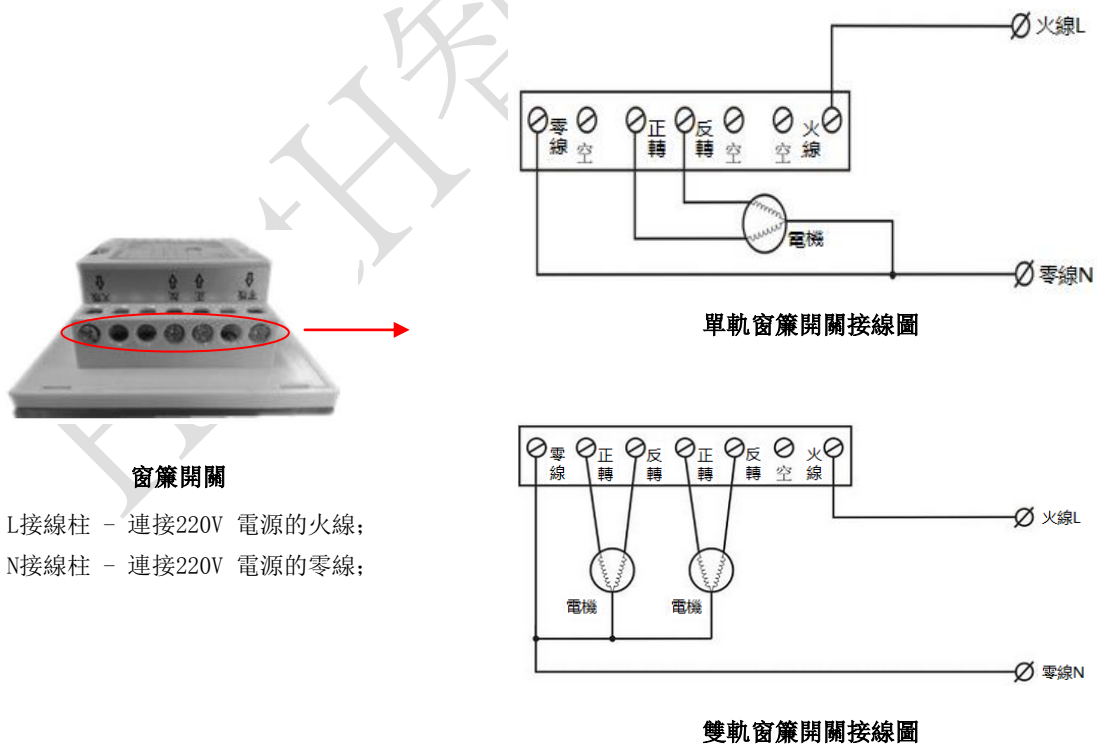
窗簾開關

L接線柱 – 連接220V 電源的火線;
N接線柱 – 連接220V 電源的零線;

火線L

零線 空 正轉 反轉 空 空 火線

電機

零線N

單軌窗簾開關接線圖

零線 正轉 反轉 正轉 反轉 空 火線

火線L

電機 電機

零線N

雙軌窗簾開關接線圖